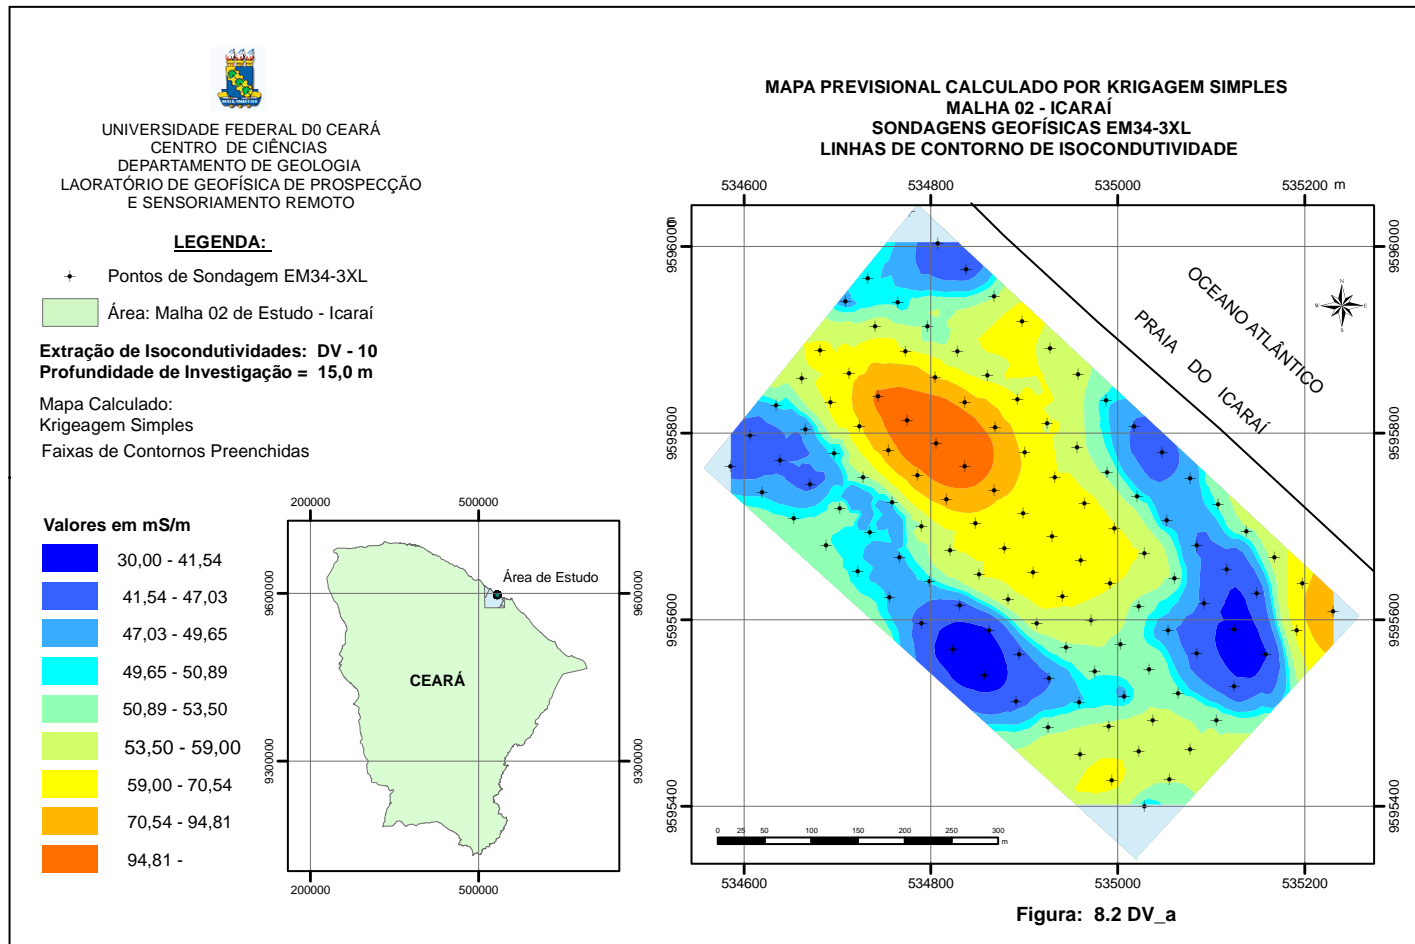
UNIVERSIDADE FEDERAL D0 CEARÁ
CENTRO DE CIÊNCIAS
DEPARTAMENTO DE GEOLOGIA
LAORATÓRIO DE GEOFÍSICA DE PROSPECÇÃO
E SENSORIAMENTO REMOTO

LEGENDA:

Pontos de Sondagem EM34-3XL

Área: Malha 02 de Estudo - Icaraí

Extração de Isocondutividades: DV - 10
Profundidade de Investigação = 15,0 m

Mapa Calculado:
Krigeagem Simples
Faixas de Contornos Preenchidas

Valores em mS/m

30,00 - 41,54
41,54 - 47,03
47,03 - 49,65
49,65 - 50,89
50,89 - 53,50
53,50 - 59,00
59,00 - 70,54
70,54 - 94,81
94,81 -

200000 500000
9600000 9600000
Área de Estudo
CEARÁ
9300000 9300000
200000 500000

MAPA PREVISIONAL CALCULADO POR KRIGAGEM SIMPLES
MALHA 02 - ICARAÍ
SONDAGENS GEOFÍSICAS EM34-3XL
LINHAS DE CONTORNO DE ISOCONDUTIVIDADE

534600 534800 535000 535200 m
9596000 m 9596000
OCEANO ATLÂNTICO
PRAIA DO ICARAÍ
9595800 9595800
9595600 9595600
9595400 9595400
0 25 50 100 150 200 250 300 m
534600 534800 535000 535200

Figura: 8.2 DV_a